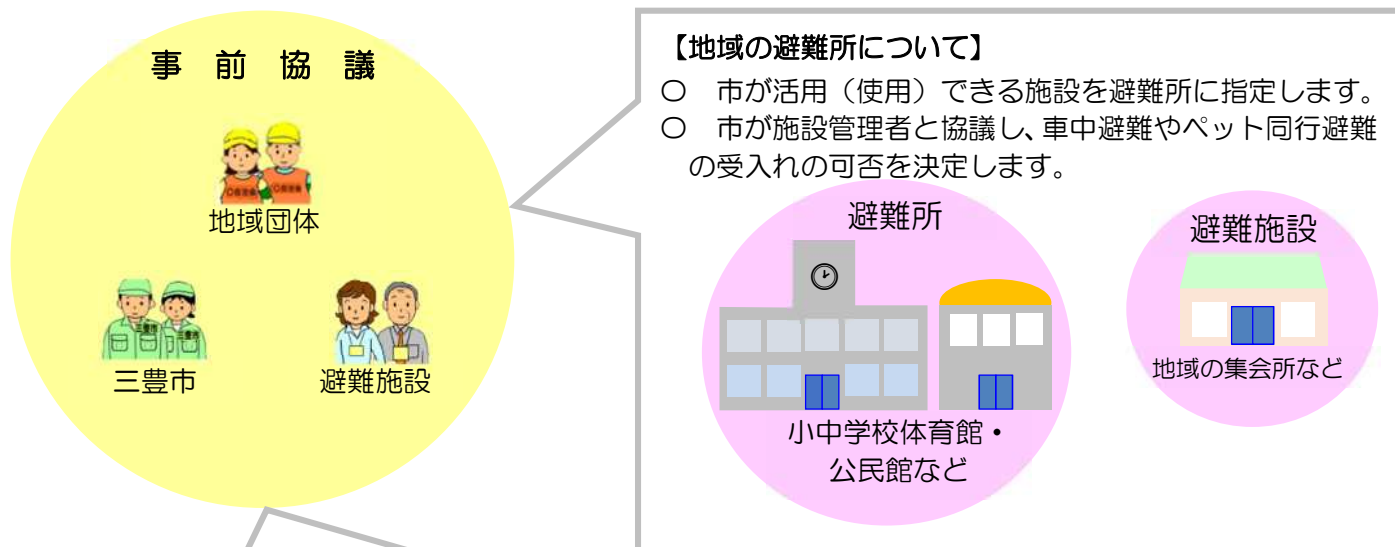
事 前 協 議

地域団体

三豊市

避難施設

【地域の避難所について】
○ 市が活用（使用）できる施設を避難所に指定します。
○ 市が施設管理者と協議し、車中避難やペット同行避難の受入れの可否を決定します。

避難所

小中学校体育館・公民館など

避難施設

地域の集会所など